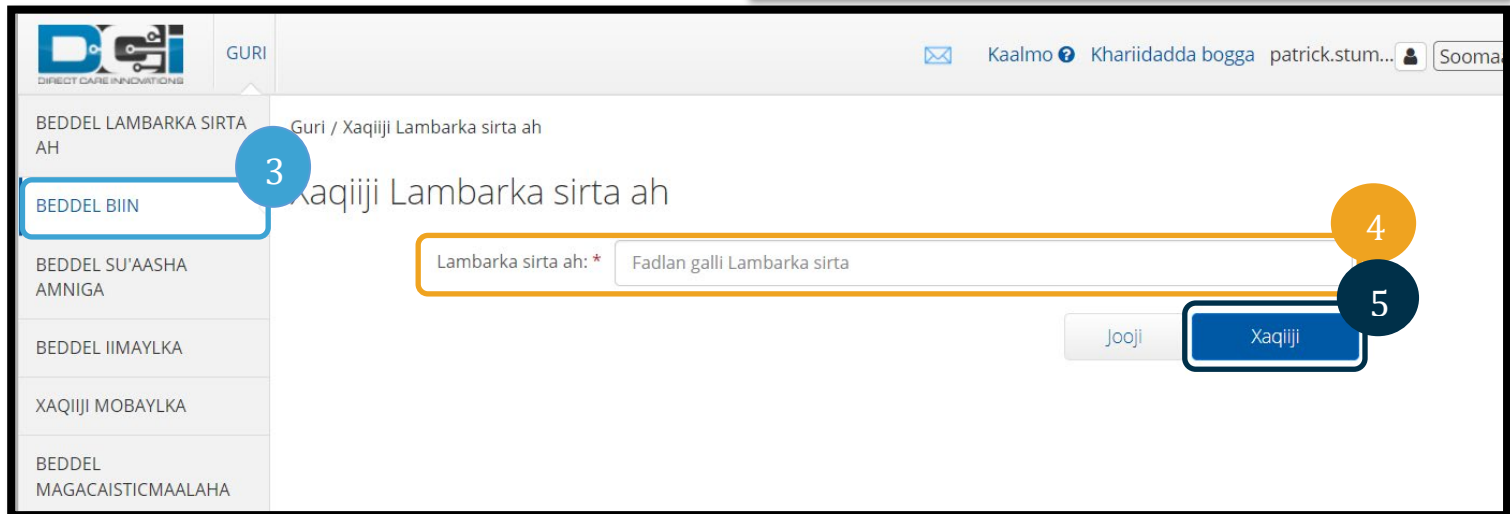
DCI
DIRECT CARE INNOVATIONS
GURI
Kaalmo Khariidadda bogga patrick.stum... Sooma

BEDDEL LAMBARKA SIRTA AH
BEDDEL BIIN
BEDDEL SU'AASHA AMNIGA
BEDDEL IIMAYLKA
XAQIIJI MOBAYLKA
BEDDEL MAGACAISTICMAALAHA

3

Guri / Xaqiiji Lambarka sirta ah

Xaqiiji Lambarka sirta ah

4

Lambarka sirta ah: * Fadlan galli Lambarka sirta

5

Jooji Xaqiiji